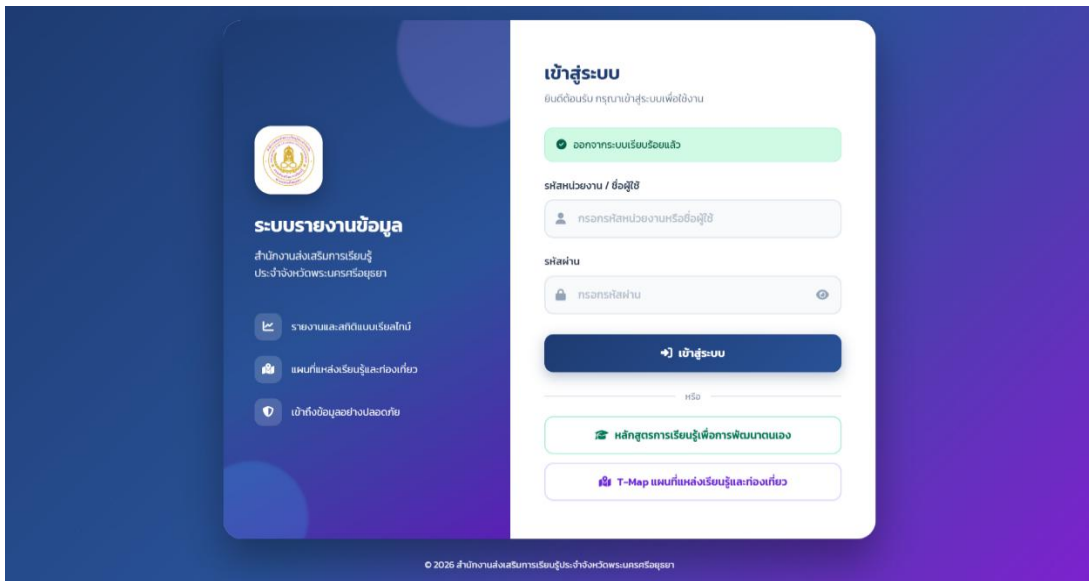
ระบบรายงานข้อมูล

สำนักงานส่งเสริมการเรียนรู้ ประจำจังหวัดพระนครศรีอยุธยา

รายงานและสถิติแบบเรียลไทม์

แผนที่แหล่งเรียนรู้และท่องเที่ยว

เข้าถึงข้อมูลอย่างปลอดภัย

เข้าสู่ระบบ

ยินดีต้อนรับ กรุณาเข้าสู่ระบบเพื่อใช้งาน

ออกจากระบบเรียบร้อยแล้ว

รหัสหน่วยงาน / ชื่อผู้ใช้

กรอกรหัสหน่วยงานหรือชื่อผู้ใช้

รหัสผ่าน

กรอกรหัสผ่าน

เข้าสู่ระบบ

หรือ

หลักสูตรการเรียนรู้เพื่อการพัฒนาตนเอง

T-Map แผนที่แหล่งเรียนรู้และท่องเที่ยว

© 2026 สำนักงานส่งเสริมการเรียนรู้ประจำจังหวัดพระนครศรีอยุธยา